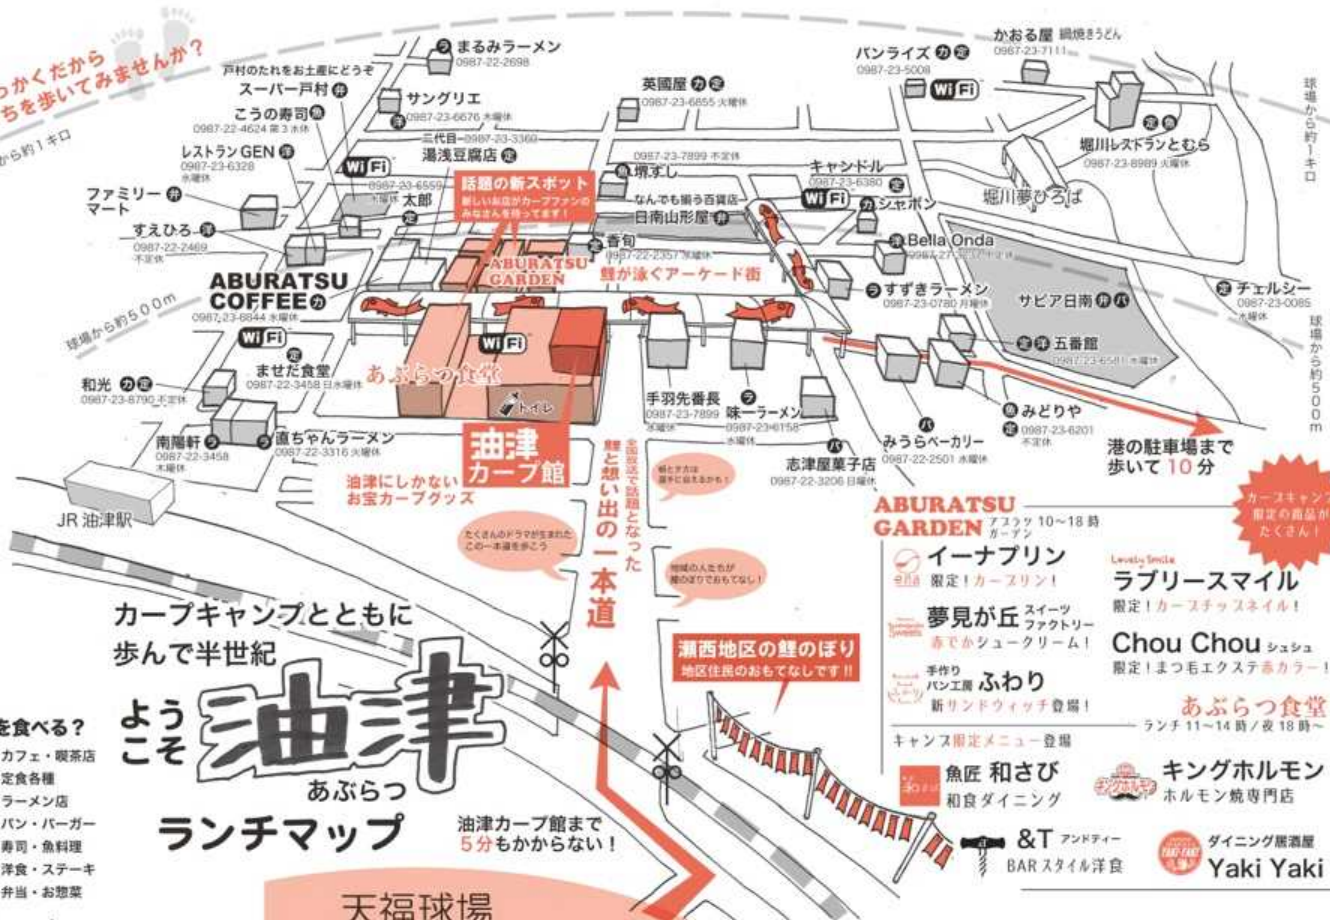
っかくだから
ちを歩いてみませんか?
から約1キロ

まるみラーメン
0987-22-2698
戸村のたれをお土産にどうぞ
スーパー戸村
サングリエ
0987-23-6676 水曜休
こうの寿司
0987-22-4624 第3水休
二代目 0987-23-3360
湯浅豆腐店
レストランGEN
0987-23-6328 水曜休
Wi Fi
0987-23-6559 木曜休
太郎
ファミリーマート
すえひろ
0987-22-2469 不定休
話題の新スポット
新しいお店がカープファンのみなさんを待ってます!
ABURATSU GARDEN
ABURATSU COFFEE
0987-23-6844 水曜休
球場から約500m
Wi Fi
Wi Fi
ませだ食堂
0987-23-3458 日水曜休
あぶらつ食堂
トイレ
和光
0987-23-8790 不定休
南陽軒
0987-22-3458 木曜休
直ちゃんラーメン
0987-22-3316 火曜休
油津カープ館
油津にしかない お宝カープグッズ
JR油津駅
たくさんのドラマが生まれたこの一本道を歩こう
全国放送で話題となった鯉と想い出の一本道
鯉とカカは選手に会えるかも!?
地域の人たちが鯉のぼりでおもてなし!

英国屋
0987-23-6855 木曜休
0987-23-7899 不定休
堺ずし
なんでも揃う百貨店
日南山形屋
香旬
0987-22-2357 水曜休
鯉が泳ぐアーケード街
キャンドル
0987-23-6380
Wi Fi
シャボン
Bella Onda
すずきラーメン
0987-23-0780 月曜休
手羽先番長
0987-23-7899 水曜休
味一ラーメン
0987-23-6158 水曜休
みうらベーカリー
0987-22-2501 水曜休
志津屋菓子店
0987-22-3206 日曜休

パンライズ
0987-23-5008
Wi Fi
かおる屋 鍋焼きうどん
0987-23-7111
堀川レストランとむら
0987-23-8989 火曜休
堀川夢ひろば
サピア日南
五番館
0987-23-6581 水曜休
チェルシー
0987-23-0085 水曜休
球場から約1キロ
球場から約500m
みどりや
0987-23-6201 不定休
港の駐車場まで歩いて10分
カープキャンプ限定の商品がたくさん!

ABURATSU GARDEN アブラツガーデン 10~18時
イーナプリン
限定!カープリン!
夢見が丘 スイーツファクトリー
赤でかシュークリーム!
手作りパン工房 ふわり
新サンドウィッチ登場!
Lovely Smile
ラブリースマイル
限定!カープチップスネイル!
Chou Chou シュシュ
限定!まつ毛エクステ赤カラー!
あぶらつ食堂
ランチ11~14時/夜18時~
キャンプ限定メニュー登場
魚匠 和さび
和食ダイニング
キングホルモン
ホルモン焼専門店
&T アンドティー
BARスタイル洋食
ダイニング居酒屋
Yaki Yaki

瀬西地区の鯉のぼり
地区住民のおもてなしです!!

カープキャンプとともに
歩んで半世紀
ようこそ
油津
あぶらつ
ランチマップ
油津カープ館まで
5分もかからない!

を食べる?
カフェ・喫茶店
定食各種
ラーメン店
パン・バーガー
寿司・魚料理
洋食・ステーキ
弁当・お惣菜

天福球場